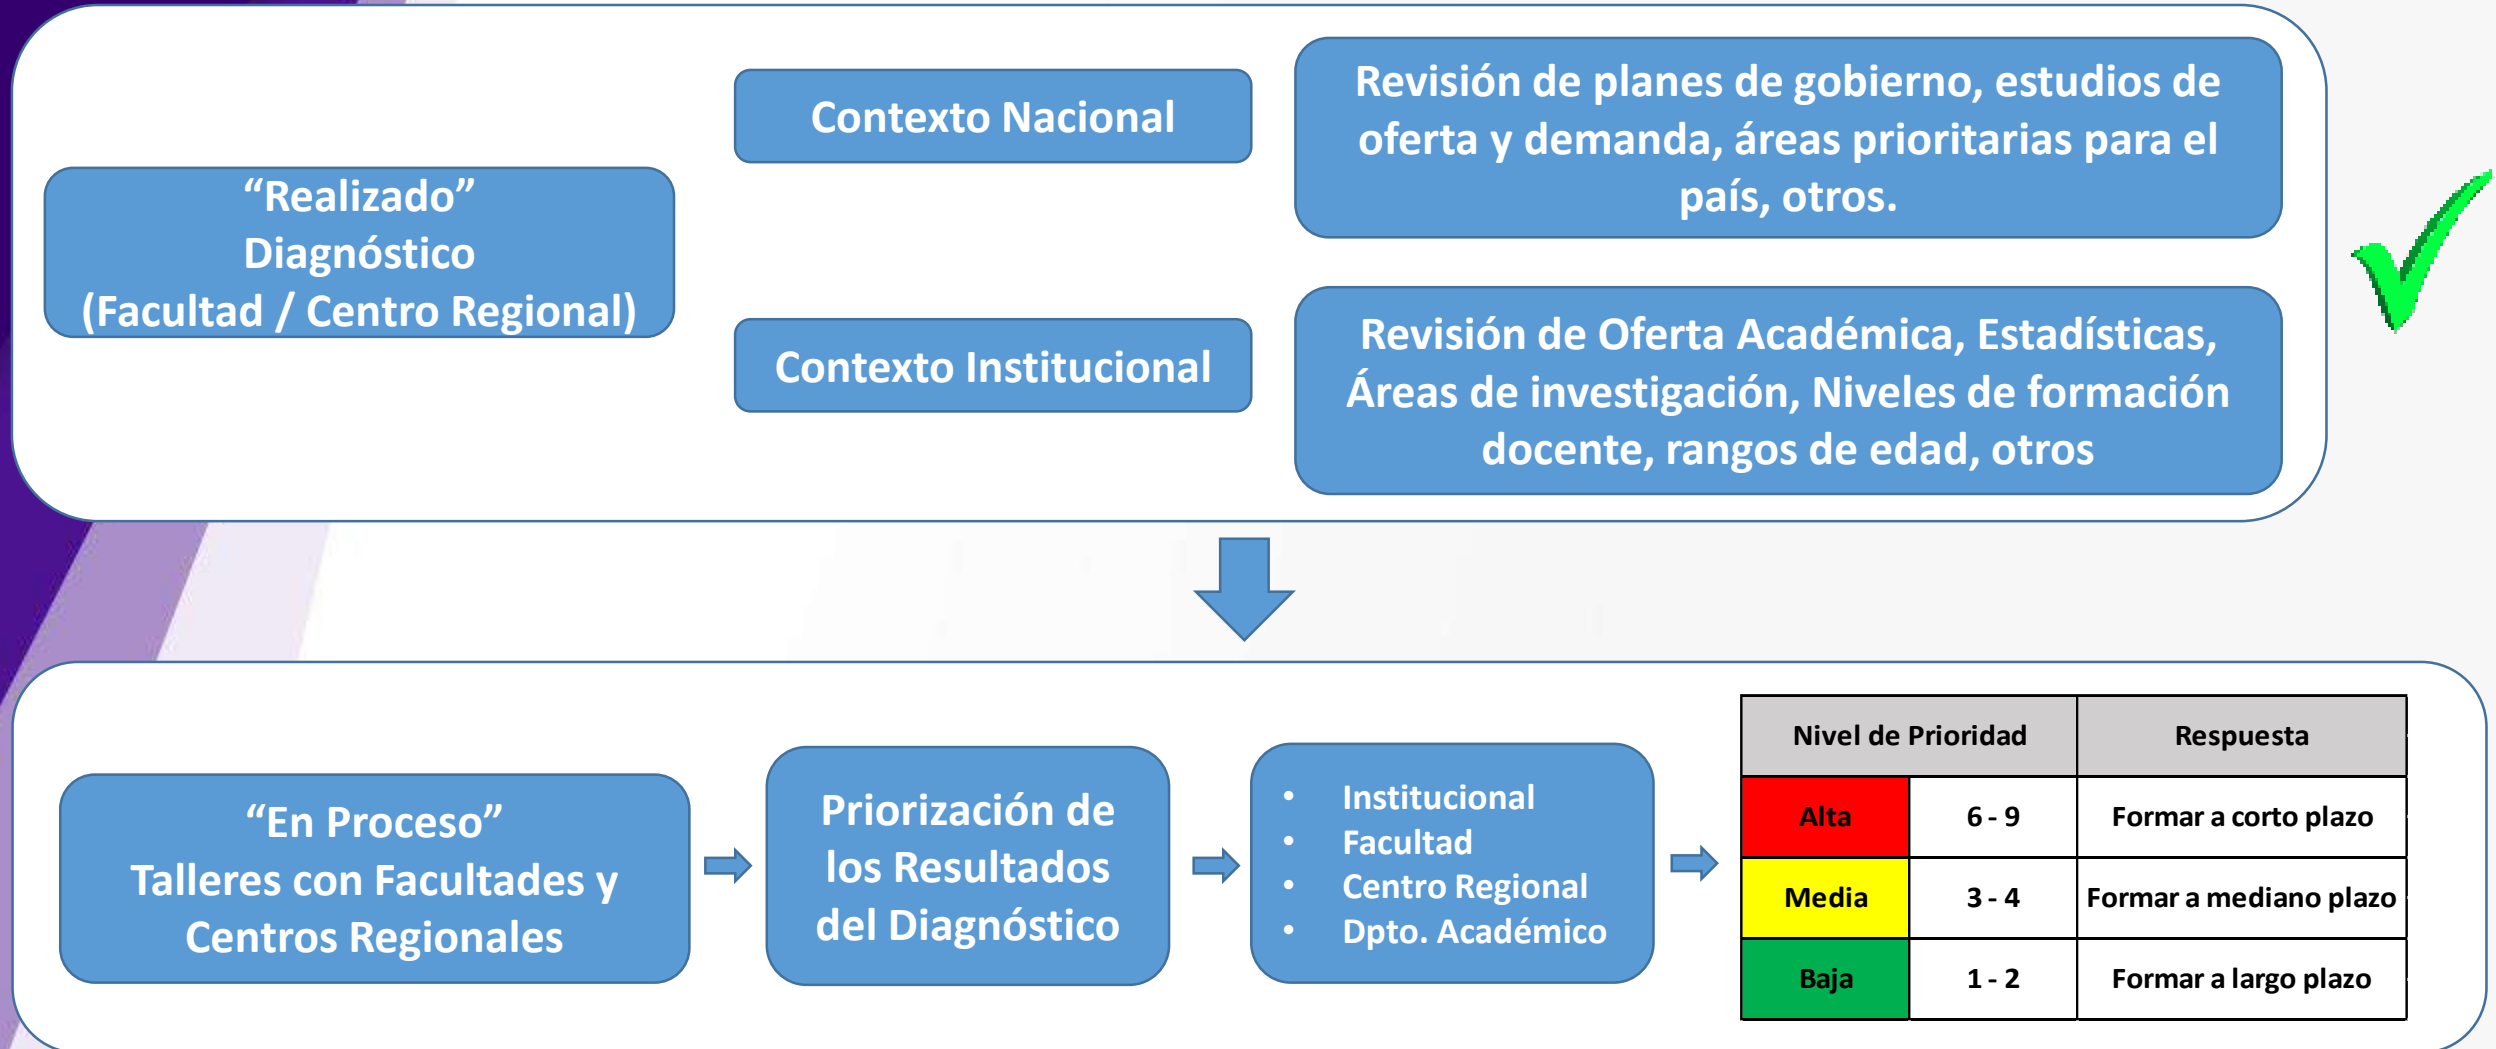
“Realizado”
Diagnóstico
(Facultad / Centro Regional)

Contexto Nacional

Revisión de planes de gobierno, estudios de oferta y demanda, áreas prioritarias para el país, otros.

Contexto Institucional

Revisión de Oferta Académica, Estadísticas, Áreas de investigación, Niveles de formación docente, rangos de edad, otros

“En Proceso”
Talleres con Facultades y Centros Regionales

Priorización de los Resultados del Diagnóstico

- Institucional
- Facultad
- Centro Regional
- Dpto. Académico

| Nivel de Prioridad | | Respuesta |
|---|---|---|
| Alta | 6 - 9 | Formar a corto plazo |
| Media | 3 - 4 | Formar a mediano plazo |
| Baja | 1 - 2 | Formar a largo plazo |